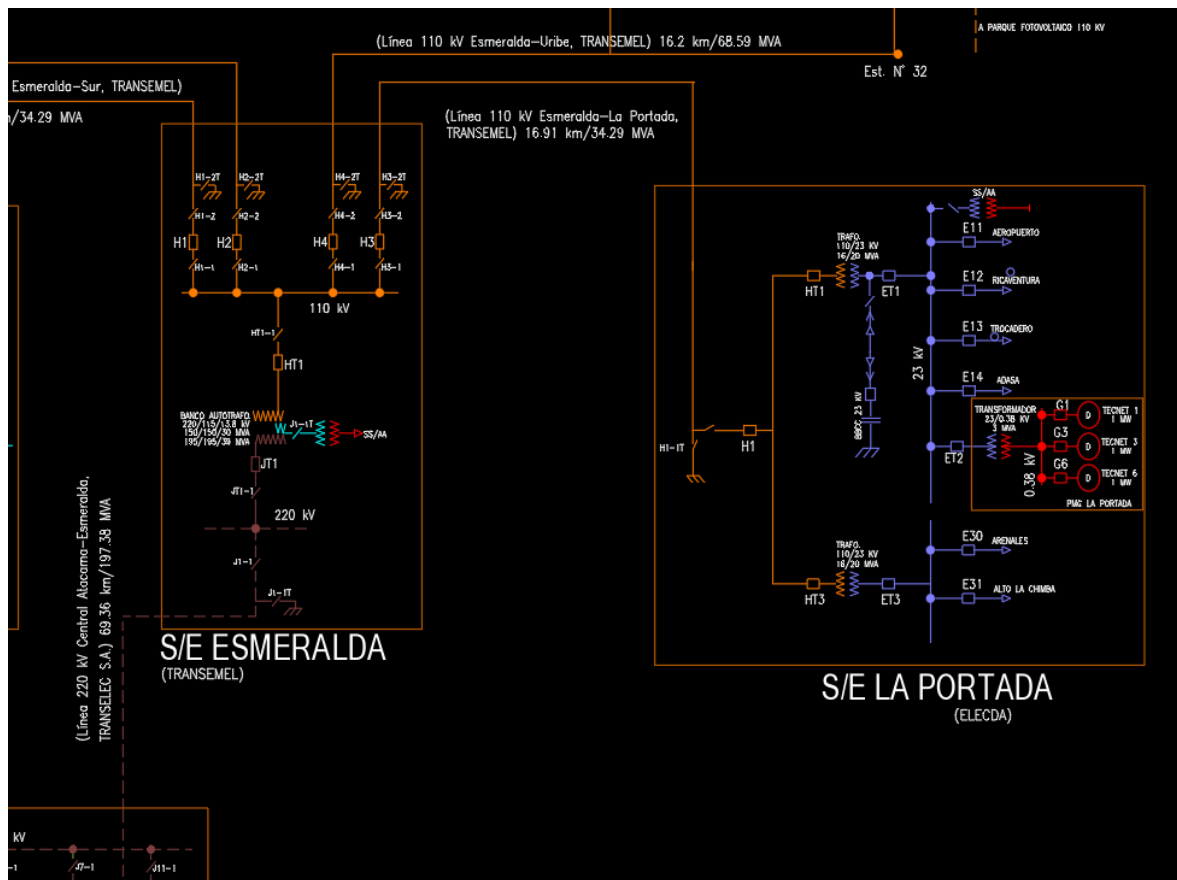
A PARQUE FOTOVOLTAICO 110 kV

(Línea 110 kV Esmeralda-Uribe, TRANSEMEL) 16.2 km/68.59 MVA

Est. N° 32

Esmeralda-Sur, TRANSEMEL)

n/34.29 MVA

(Línea 110 kV Esmeralda-La Portada, TRANSEMEL) 16.91 km/34.29 MVA

H1-2T H2-2T H4-2T H3-2T

H1-2 H2-2 H4-2 H3-2

H1 H2 H4 H3

H1-1 H2-1 H4-1 H3-1

110 kV

HT1-1

HT1

BANCO AUTOTRAFO 220/115/13.8 kV 150/150/30 MVA 195/195/39 MVA

J1-1T

SS/AA

JT1

JT1-1

220 kV

J1-1

J1-1T

S/E ESMERALDA
(TRANSEMEL)

(Línea 220 kV Central Atacama-Esmeralda, TRANSELEC S.A.) 69.36 km/197.38 MVA

kV

J7-1 J11-1

SS/AA

E11 AEROPUERTO

TRAFO. 110/23 kV 16/20 MVA

HT1 ET1

E12 RICAVENTURA

E13 TROCADERO

23 kV

E14 ADASA

BBCC 23 kV

H1-1T H1

TRANSFORMADOR 23/0.38 kV 3 MVA

G1 TECNET 1 1 MW

G3 TECNET 3 1 MW

ET2

0.38 kV

G6 TECNET 6 1 MW

PMG LA PORTADA

E30 ARENALES

TRAFO. 110/23 kV 16/20 MVA

E31 ALTO LA CHIMBA

HT3 ET3

S/E LA PORTADA
(ELECDA)